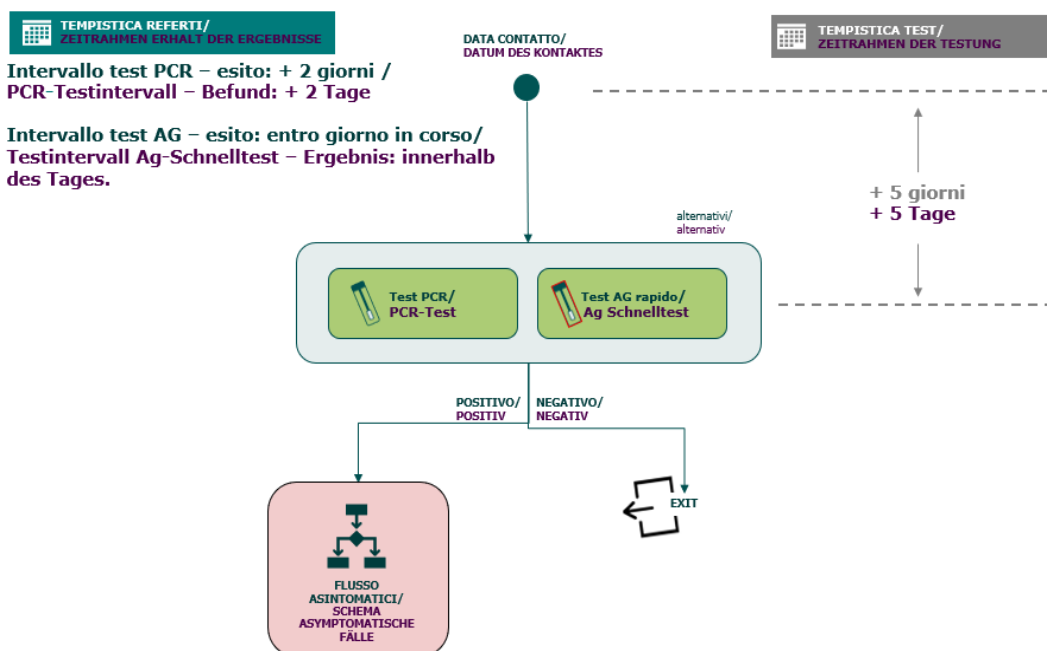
TEMPISTICA REFERTI/
ZEITRAHMEN ERHALT DER ERGEBNISSE

Intervallo test PCR – esito: + 2 giorni /
PCR-Testintervall – Befund: + 2 Tage

Intervallo test AG – esito: entro giorno in corso/
Testintervall Ag-Schnelltest – Ergebnis: innerhalb des Tages.

DATA CONTATTO/
DATUM DES KONTAKTES

TEMPISTICA TEST/
ZEITRAHMEN DER TESTUNG

+ 5 giorni
+ 5 Tage

alternativi/
alternativ

Test PCR/
PCR-Test

Test AG rapido/
Ag Schnelltest

POSITIVO/
POSITIV

NEGATIVO/
NEGATIV

EXIT

FLUSSO ASINTOMATICI/
SCHEMA ASYMPTOMATISCHE FÄLLE